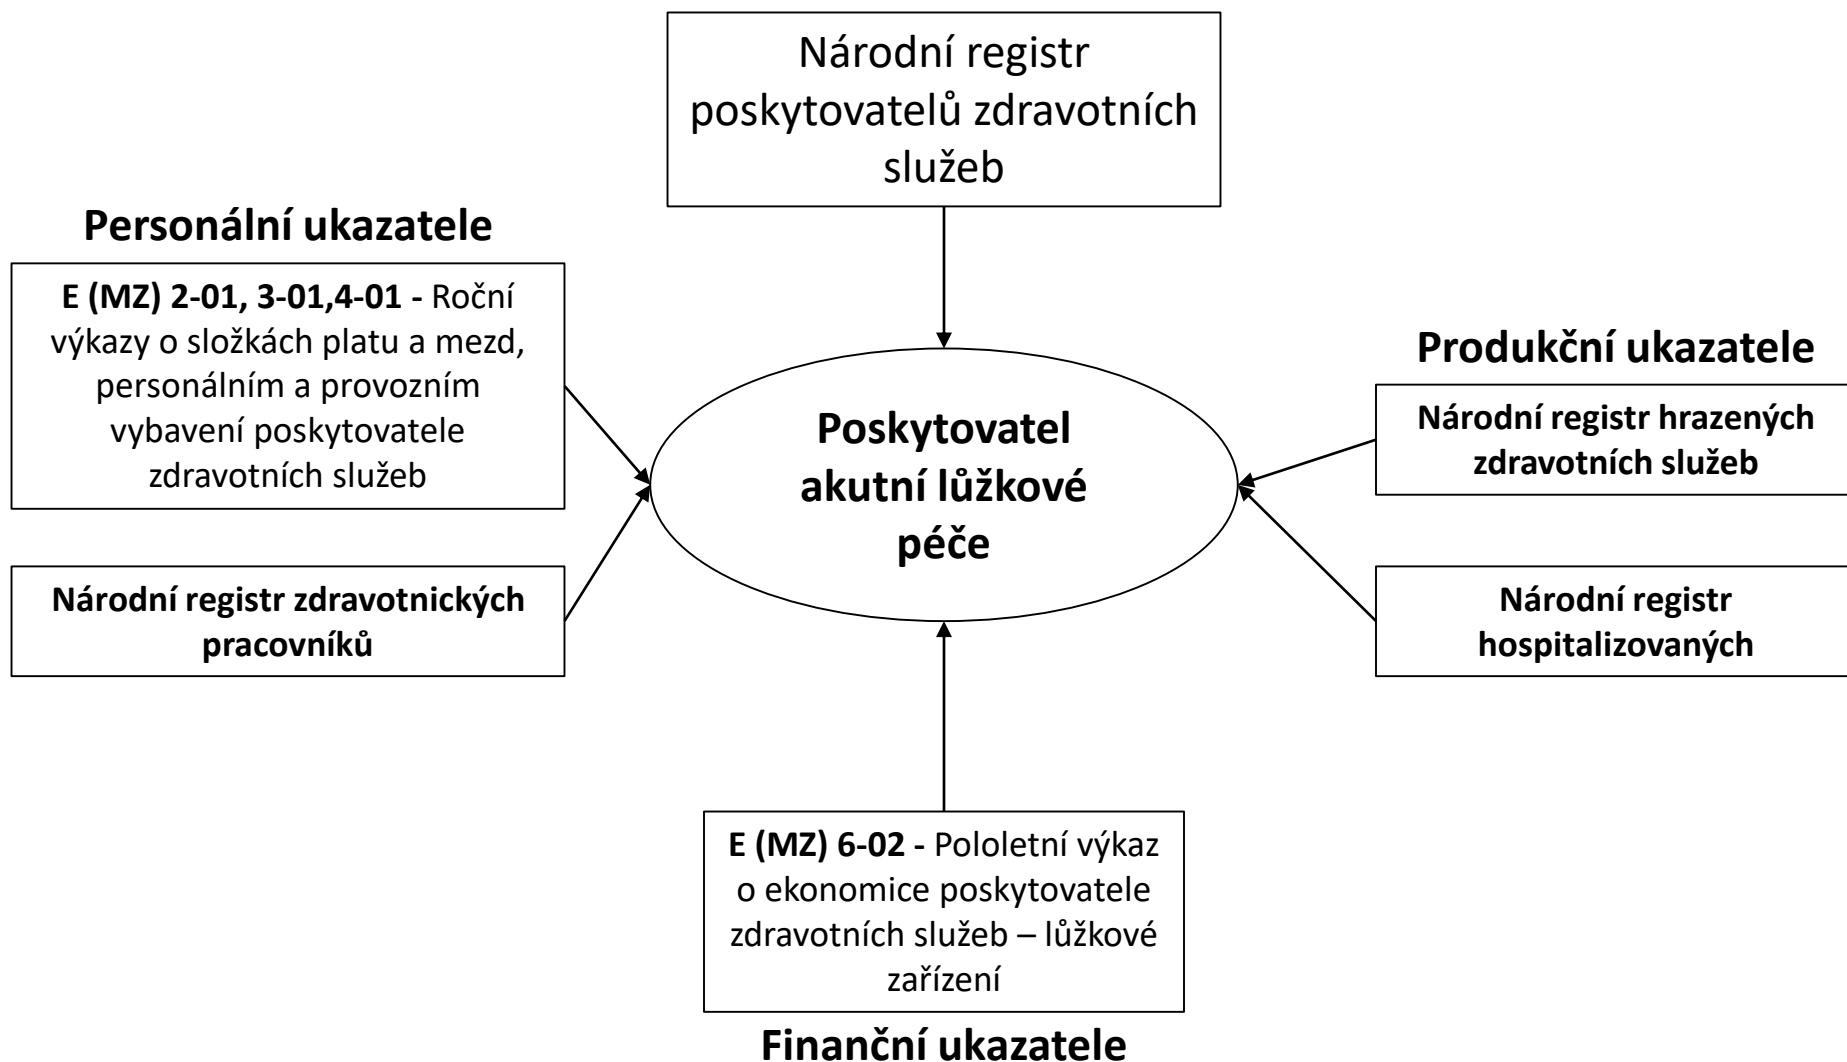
Národní registr poskytovatelů zdravotních služeb

Personální ukazatele

**E (MZ) 2-01, 3-01,4-01 -** Roční výkazy o složkách platu a mezd, personálním a provozním vybavení poskytovatele zdravotních služeb

**Národní registr zdravotnických pracovníků**

**Poskytovatel akutní lůžkové péče**

Produkční ukazatele

**Národní registr hrazených zdravotních služeb**

**Národní registr hospitalizovaných**

**E (MZ) 6-02 -** Pololetní výkaz o ekonomice poskytovatele zdravotních služeb – lůžkové zařízení

Finanční ukazatele